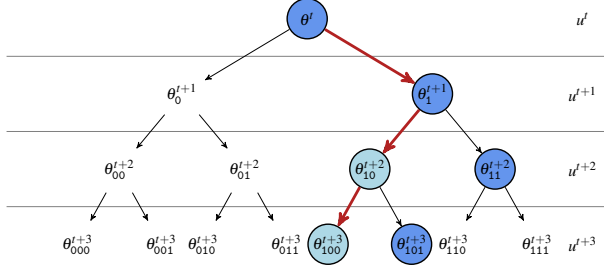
$\theta^t$

$u^t$

$\theta_0^{t+1}$

$\theta_1^{t+1}$

$u^{t+1}$

$\theta_{00}^{t+2}$

$\theta_{01}^{t+2}$

$\theta_{10}^{t+2}$

$\theta_{11}^{t+2}$

$u^{t+2}$

$\theta_{000}^{t+3}$

$\theta_{001}^{t+3}$

$\theta_{010}^{t+3}$

$\theta_{011}^{t+3}$

$\theta_{100}^{t+3}$

$\theta_{101}^{t+3}$

$\theta_{110}^{t+3}$

$\theta_{111}^{t+3}$

$u^{t+3}$